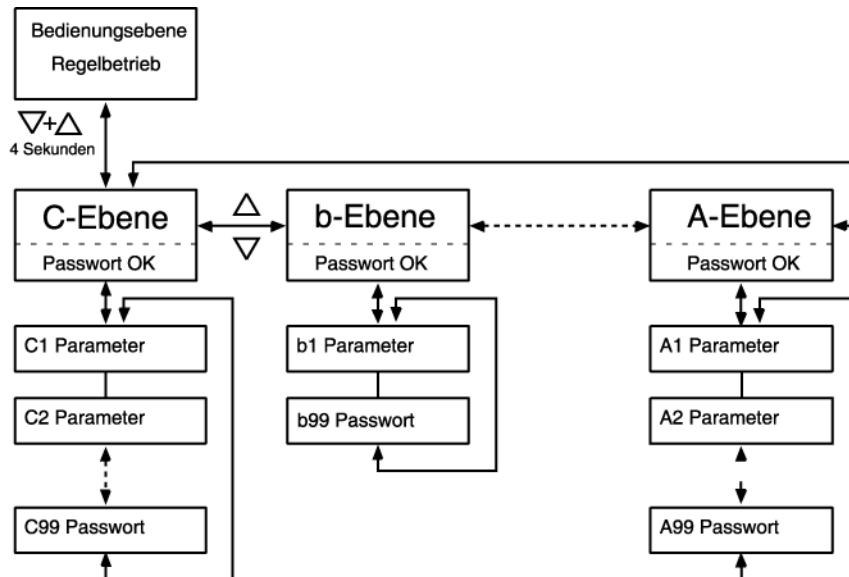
Bedienungsebene
Regelbetrieb

$\nabla$+$\triangle$
4 Sekunden

C-Ebene
Passwort OK

$\triangle$
$\nabla$

b-Ebene
Passwort OK

A-Ebene
Passwort OK

C1 Parameter

C2 Parameter

C99 Passwort

b1 Parameter

b99 Passwort

A1 Parameter

A2 Parameter

A99 Passwort